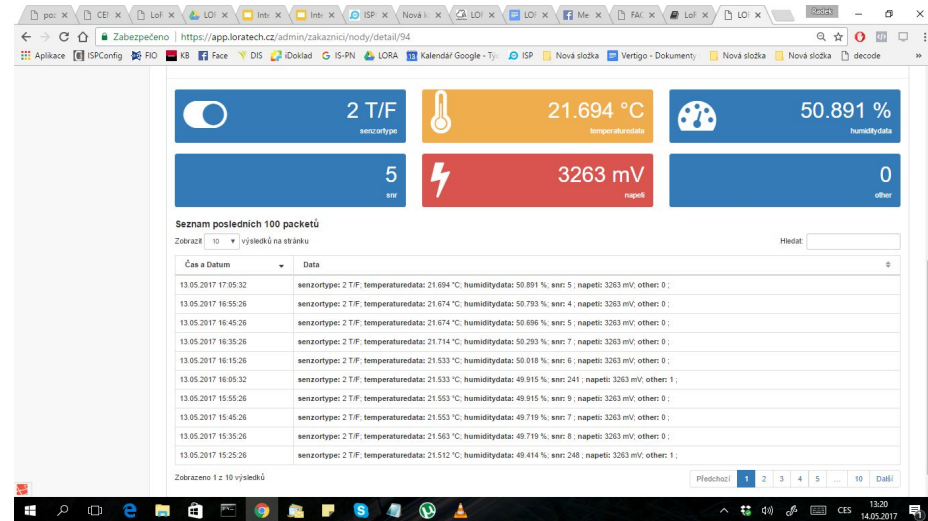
po: × CE × Lo × LO × Int × Int × ISP × Nová × LO × LO × Me × FA × Lo × LO ×

Radek

Zabezpečeno | https://app.loratech.cz/admin/zakaznici/nody/detail/94

Aplikace ISPConfig FIO KB Face DIS iDoklad IS-PN LORA Kalendář Google - Tý ISP Nová složka Vertigo - Dokumenty Nová složka Nová složka decode

2 T/F
senzortype

21.694 °C
temperaturedata

50.891 %
humiditydata

5
snr

3263 mV
napeti

0
other

Seznam posledních 100 packetů

Zobrazit 10 výsledků na stránku

Hledat:

| Čas a Datum | Data |
|---|---|
| 13.05.2017 17:05:32 | senzortype: 2 T/F; temperaturedata: 21.694 °C; humiditydata: 50.891 %; snr: 5 ; napeti: 3263 mV; other: 0 ; |
| 13.05.2017 16:55:26 | senzortype: 2 T/F; temperaturedata: 21.674 °C; humiditydata: 50.793 %; snr: 4 ; napeti: 3263 mV; other: 0 ; |
| 13.05.2017 16:45:26 | senzortype: 2 T/F; temperaturedata: 21.674 °C; humiditydata: 50.696 %; snr: 5 ; napeti: 3263 mV; other: 0 ; |
| 13.05.2017 16:35:26 | senzortype: 2 T/F; temperaturedata: 21.714 °C; humiditydata: 50.293 %; snr: 7 ; napeti: 3263 mV; other: 0 ; |
| 13.05.2017 16:15:26 | senzortype: 2 T/F; temperaturedata: 21.533 °C; humiditydata: 50.018 %; snr: 6 ; napeti: 3263 mV; other: 0 ; |
| 13.05.2017 16:05:32 | senzortype: 2 T/F; temperaturedata: 21.533 °C; humiditydata: 49.915 %; snr: 241 ; napeti: 3263 mV; other: 1 ; |
| 13.05.2017 15:55:26 | senzortype: 2 T/F; temperaturedata: 21.553 °C; humiditydata: 49.915 %; snr: 9 ; napeti: 3263 mV; other: 0 ; |
| 13.05.2017 15:45:26 | senzortype: 2 T/F; temperaturedata: 21.553 °C; humiditydata: 49.719 %; snr: 7 ; napeti: 3263 mV; other: 0 ; |
| 13.05.2017 15:35:26 | senzortype: 2 T/F; temperaturedata: 21.563 °C; humiditydata: 49.719 %; snr: 8 ; napeti: 3263 mV; other: 0 ; |
| 13.05.2017 15:25:26 | senzortype: 2 T/F; temperaturedata: 21.512 °C; humiditydata: 49.414 %; snr: 248 ; napeti: 3263 mV; other: 0 ; |

Zobrazeno 1 z 10 výsledků

Předchozí 1 2 3 4 5 … 10 Další

CES 13:20 14.05.2017